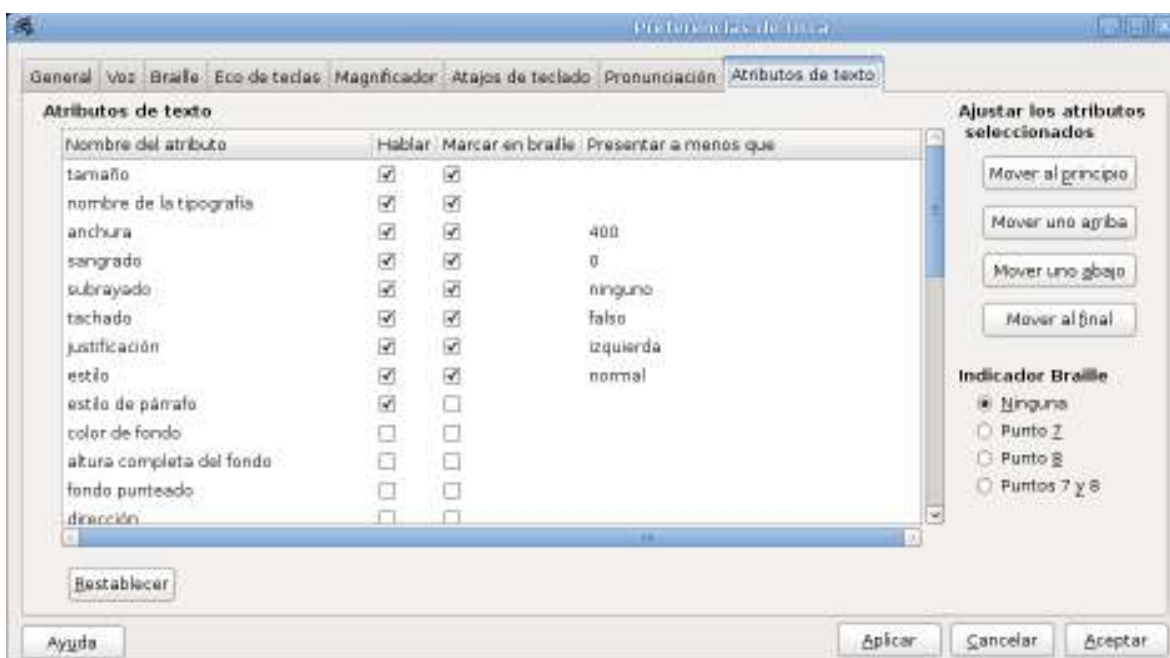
Preferencias de Orca

General | Voz | Braille | Eco de teclas | Magnificador | Atajos de teclado | Pronunciación | Atributos de texto

Atributos de texto

| Nombre del atributo | Hablar | Marcar en braille | Presentar a menos que |
|---|---|---|---|
| tamaño | ☑ | ☑ | |
| nombre de la tipografía | ☑ | ☑ | |
| anchura | ☑ | ☑ | 400 |
| sangrado | ☑ | ☑ | 0 |
| subrayado | ☑ | ☑ | ninguno |
| tachado | ☑ | ☑ | falso |
| justificación | ☑ | ☑ | izquierda |
| estilo | ☑ | ☑ | normal |
| estilo de párrafo | ☑ | ☐ | |
| color de fondo | ☐ | ☐ | |
| altura completa del fondo | ☐ | ☐ | |
| fondo punteado | ☐ | ☐ | |
| dirección | ☐ | ☐ | |

Restablecer

Ajustar los atributos seleccionados

Mover al principio

Mover uno arriba

Mover uno abajo

Mover al final

Indicador Braille

Ninguna

Punto 7

Punto 8

Puntos 7 y 8

Ayuda

Aplicar

Cancelar

Aceptar